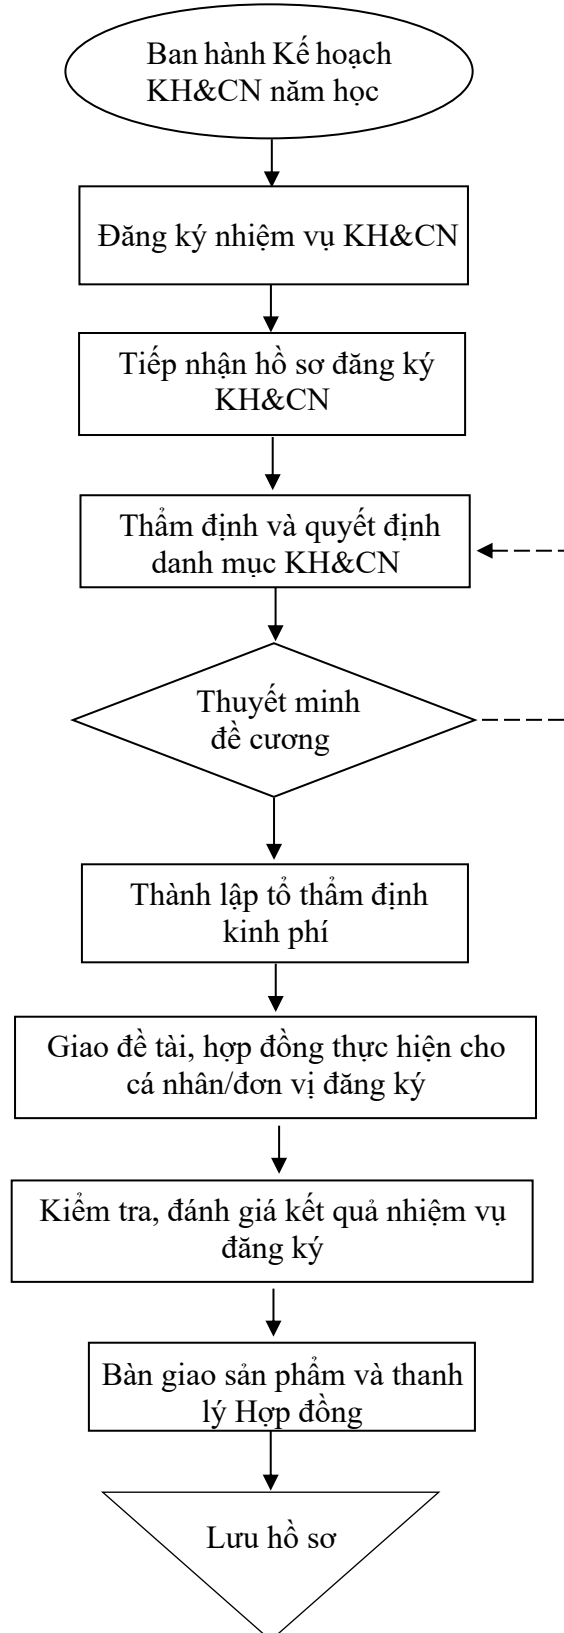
Ban hành Kế hoạch KH&CN năm học

Đăng ký nhiệm vụ KH&CN

Tiếp nhận hồ sơ đăng ký KH&CN

Thẩm định và quyết định danh mục KH&CN

Thuyết minh đề cương

Thành lập tổ thẩm định kinh phí

Giao đề tài, hợp đồng thực hiện cho cá nhân/đơn vị đăng ký

Kiểm tra, đánh giá kết quả nhiệm vụ đăng ký

Bàn giao sản phẩm và thanh lý Hợp đồng

Lưu hồ sơ